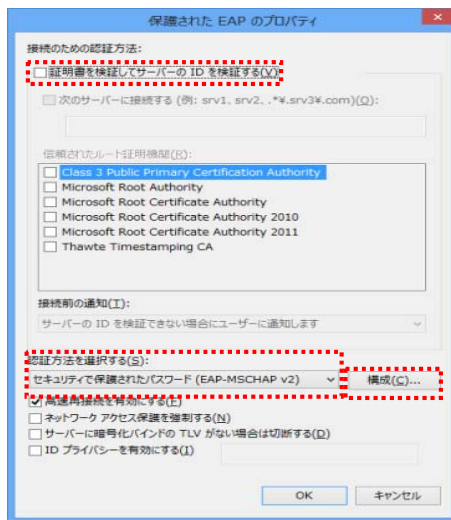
保護された EAP のプロパティ

接続のための認証方法:

証明書を検証してサーバーの ID を検証する(V)

次のサーバーに接続する (例: srv1、srv2、.*¥.srv3¥.com)(O):

信頼されたルート証明機関(R):

Class 3 Public Primary Certification Authority
Microsoft Root Authority
Microsoft Root Certificate Authority
Microsoft Root Certificate Authority 2010
Microsoft Root Certificate Authority 2011
Thawte Timestamping CA

接続前の通知(T):

サーバーの ID を検証できない場合にユーザーに通知します

認証方法を選択する(S):

セキュリティで保護されたパスワード (EAP-MSCHAP v2)

構成(C)...

高速再接続を有効にする(F)
ネットワーク アクセス保護を強制する(N)
サーバーに暗号化バインドの TLV がない場合は切断する(D)
ID プライバシーを有効にする(I)

OK
キャンセル